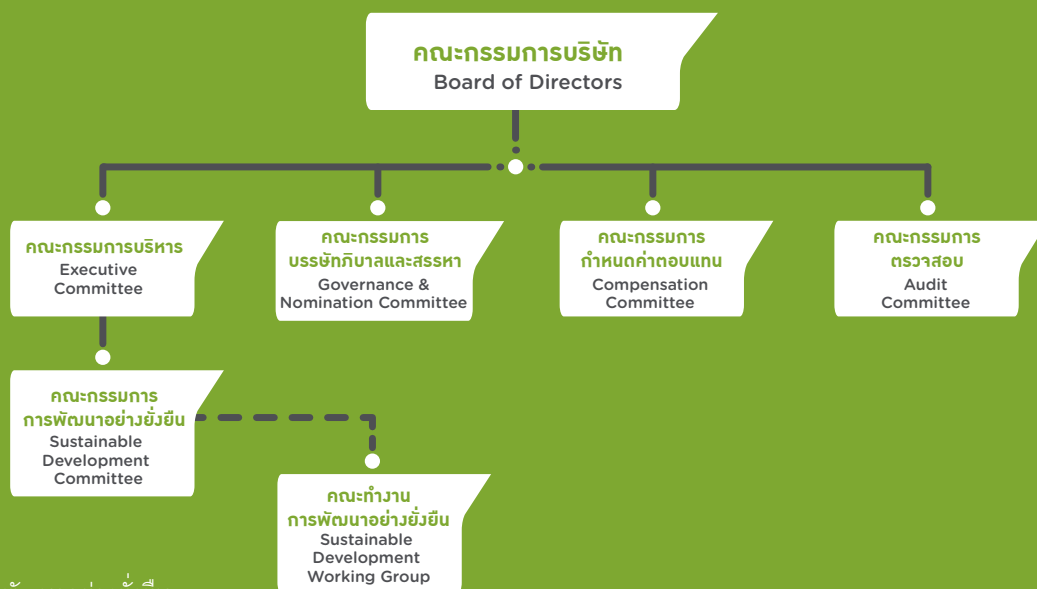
คณะกรรมการบริษัท
Board of Directors

คณะกรรมการบริหาร
Executive Committee

คณะกรรมการ
บรรษัทภิบาลและสรรหา
Governance & Nomination Committee

คณะกรรมการ
กำหนดค่าตอบแทน
Compensation Committee

คณะกรรมการ
ตรวจสอบ
Audit Committee

คณะกรรมการ
การพัฒนาอย่างยั่งยืน
Sustainable Development Committee

คณะทำงาน
การพัฒนาอย่างยั่งยืน
Sustainable Development Working Group

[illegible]